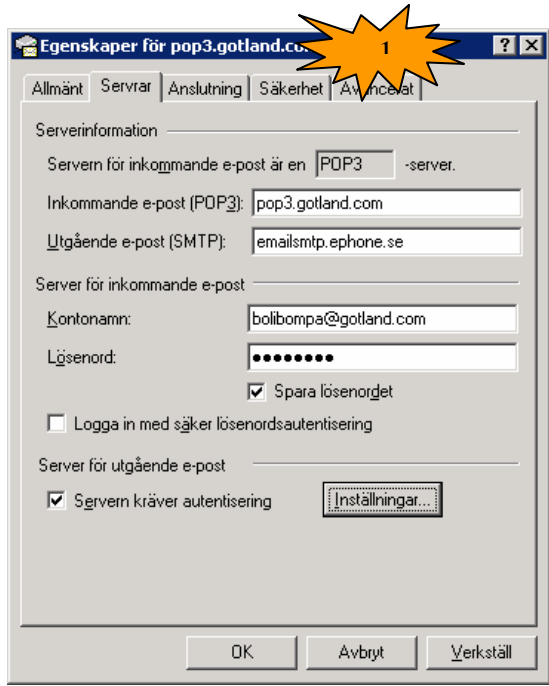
Egenskaper för pop3.gotland.co

1

? X

Allmänt | Servrar | Anslutning | Säkerhet | Av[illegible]cerat

Serverinformation

Servern för inkommande e-post är en POP3 -server.

Inkommande e-post (POP3): pop3.gotland.com

Utgående e-post (SMTP): emailsmtp.ephone.se

Server för inkommande e-post

Kontonamn: bolibompa@gotland.com

Lösenord: ●●●●●●●●●

☑ Spara lösenordet

☐ Logga in med säker lösenordsautentisering

Server för utgående e-post

☑ Servern kräver autentisering | Inställningar...

OK | Avbryt | Verkställ